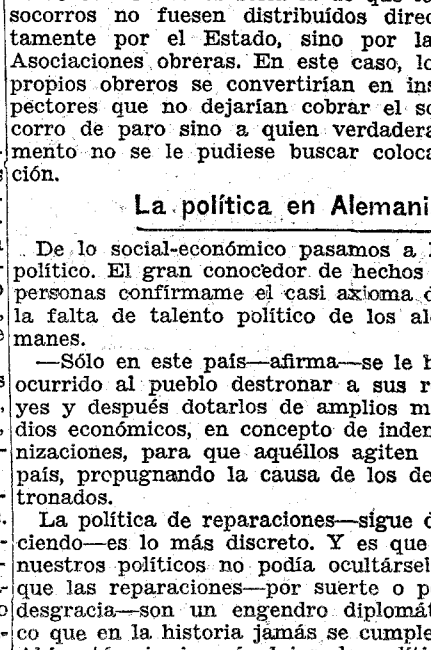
socorros no fuesen distribuídos direc tamente por el Estado, sino por la Asociaciones obreras. En este caso, lo propios obreros se convertirían en ins pectores que no dejarían cobrar el so corro de paro sino a quien verdadera mento no se le pudiese buscar coloca ción.

La política en Alemani

De lo social-económico pasamos a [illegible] político. El gran conocedor de hechos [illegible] personas confírmame el casi axioma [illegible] la falta de talento político de los al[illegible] manes.

—Sólo en este país—afirma—se le h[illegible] ocurrido al pueblo destronar a sus r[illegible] yes y después dotarlos de amplios m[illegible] dios económicos, en concepto de inden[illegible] nizaciones, para que aquéllos agiten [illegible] país, propugnando la causa de los de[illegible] tronados.

La política de reparaciones—sigue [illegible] ciendo—es lo más discreto. Y es que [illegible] nuestros políticos no podía ocultársel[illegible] que las reparaciones—por suerte o p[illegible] desgracia—son un engendro diplomát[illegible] co que en la historia jamás se cumple